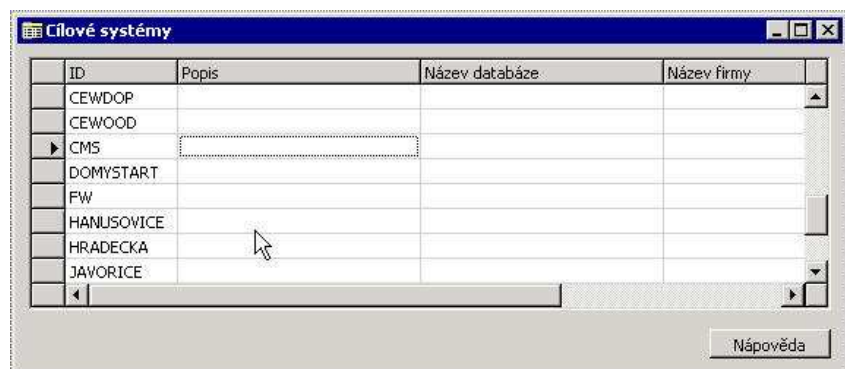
Cílové systémy

| ID | Popis | Název databáze | Název firmy |
|---|---|---|---|
| CEWDOP | | | |
| CEWOOD | | | |
| CMS | | | |
| DOMYSTART | | | |
| FW | | | |
| HANUSOVICE | | | |
| HRADECKA | | | |
| JAVORICE | | | |

Nápověda